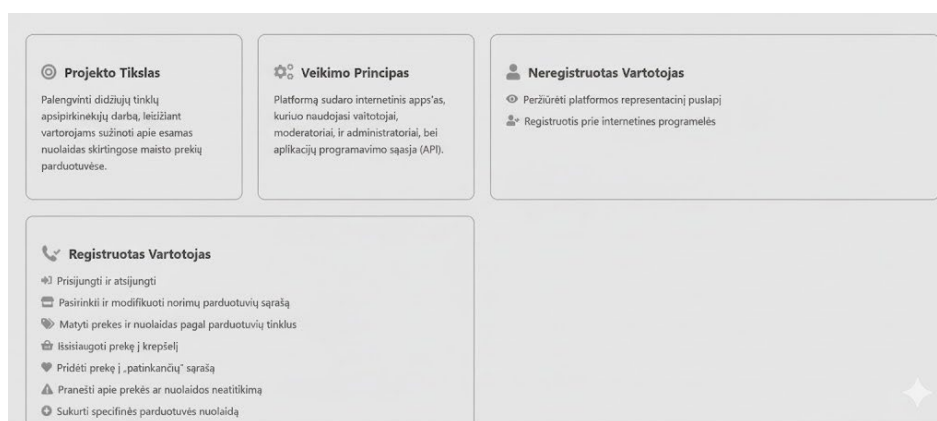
Projekto Tikslas

Palengvinti didžiųjų tinklų apsipirkinekių darbą, leidžiant vartorojams sužinoti apie esamas nuolaidas skirtingose maisto prekių parduotuvėse.

Veikimo Principas

Platformą sudaro internetinis apps'as, kuriuo naudojasi vaitotojai, moderatoriai, ir administratoriai, bei aplikacijų programavimo sąsaja (API).

Neregistruotas Vartotojas

Peržiūrėti platformos representacinį puslapį

Registruotis prie internetines programelės

Registruotas Vartotojas

Prisijungti ir atsijungti

Pasirinkii ir modifikuoti norimų parduotuvių sąrašą

Matyti prekes ir nuolaidas pagal parduotuvių tinklus

Išsisiaugoti prekę į krepšelį

Pridėti prekę į „patinkančių" sąrašą

Pranešti apie prekės ar nuolaidos neatitikimą

Sukurti specifinės parduotuvės nuolaidą